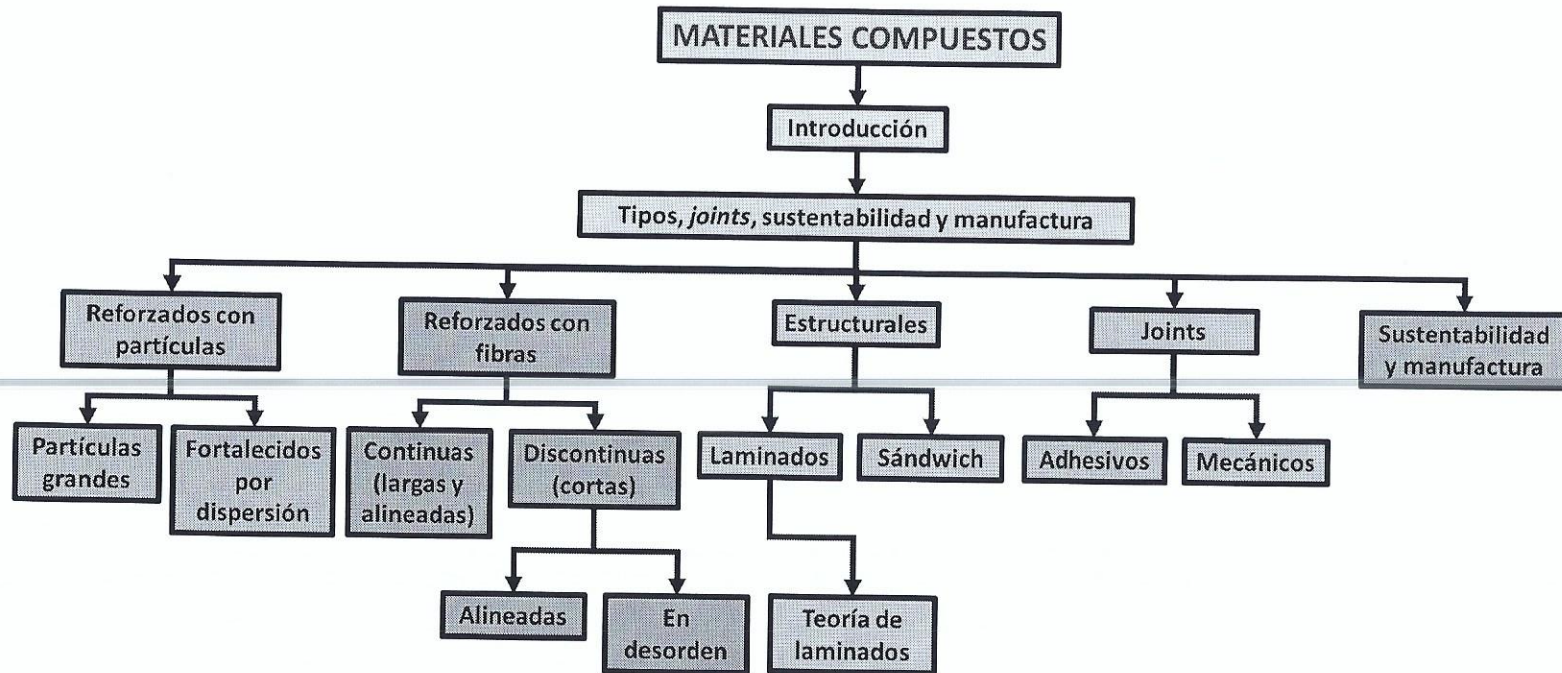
MATERIALES COMPUESTOS

Introducción

Tipos, *joints*, sustentabilidad y manufactura

Reforzados con partículas

Partículas grandes

Fortalecidos por dispersión

Reforzados con fibras

Continuas (largas y alineadas)

Discontinuas (cortas)

Alineadas

En desorden

Estructurales

Laminados

Teoría de laminados

Sándwich

Joints

Adhesivos

Mecánicos

Sustentabilidad y manufactura